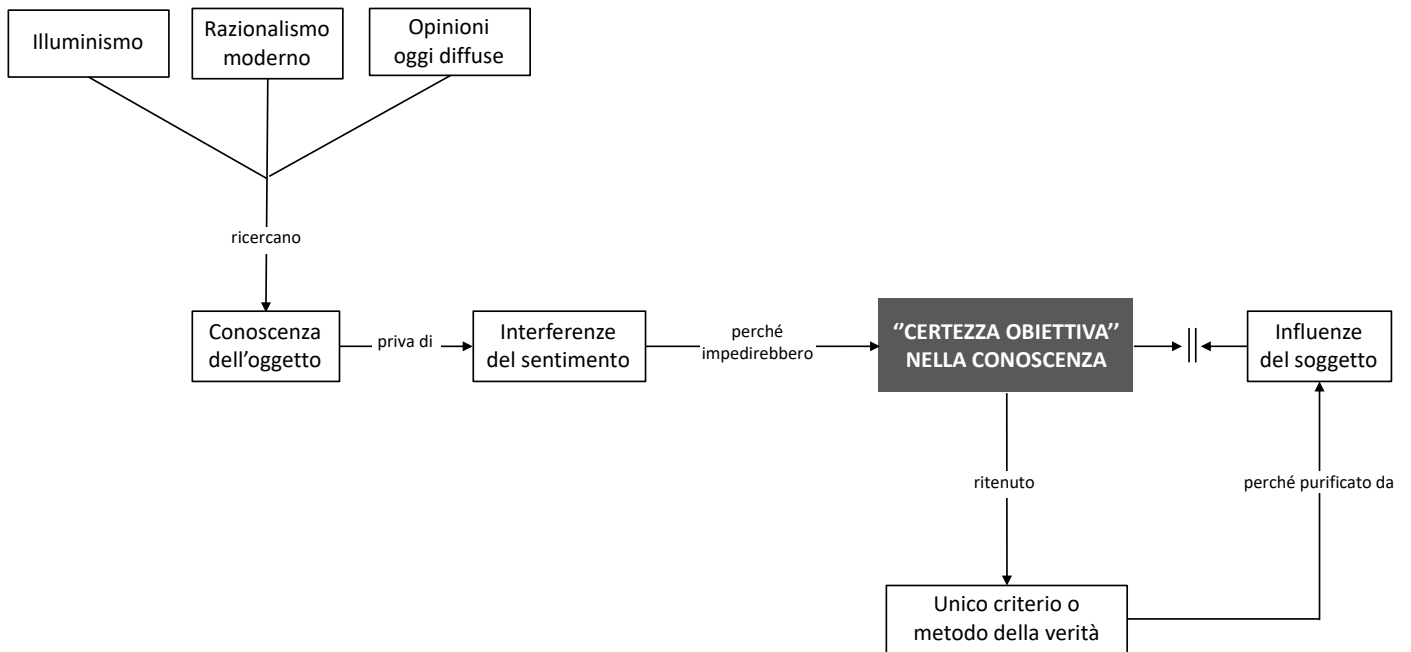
Illuminismo

Razionalismo moderno

Opinioni oggi diffuse

ricercano

Conoscenza dell’oggetto

priva di

Interferenze del sentimento

perché impedirebbero

‘’CERTEZZA OBIETTIVA’’ NELLA CONOSCENZA

Influenze del soggetto

ritenuto

perché purificato da

Unico criterio o metodo della verità